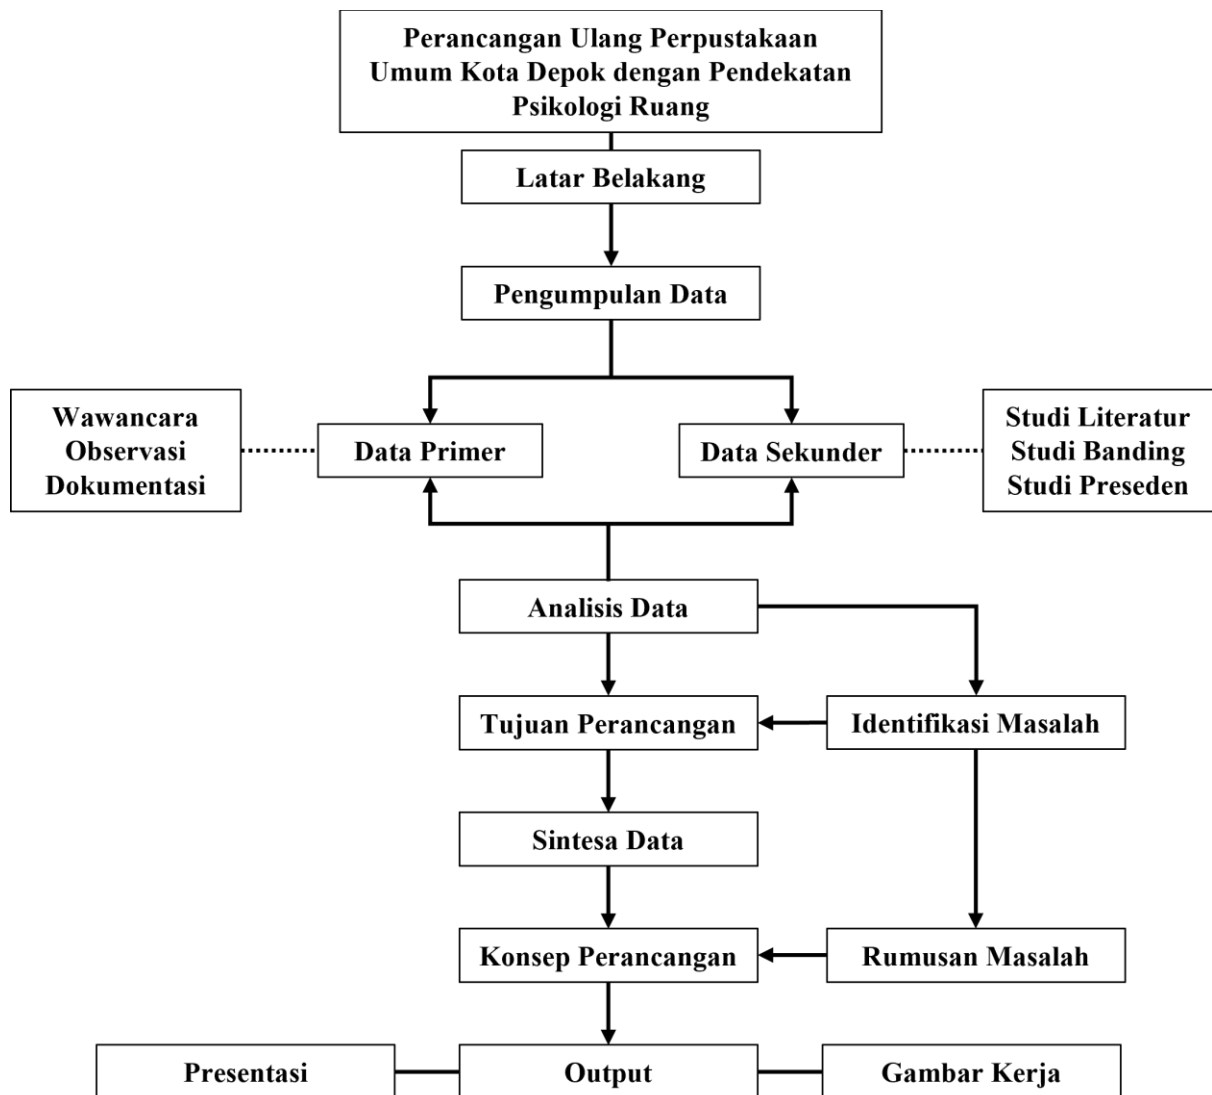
Perancangan Ulang Perpustakaan Umum Kota Depok dengan Pendekatan Psikologi Ruang

Latar Belakang

Pengumpulan Data

Wawancara
Observasi
Dokumentasi

Data Primer

Data Sekunder

Studi Literatur
Studi Banding
Studi Preseden

Analisis Data

Tujuan Perancangan

Identifikasi Masalah

Sintesa Data

Konsep Perancangan

Rumusan Masalah

Presentasi

Output

Gambar Kerja